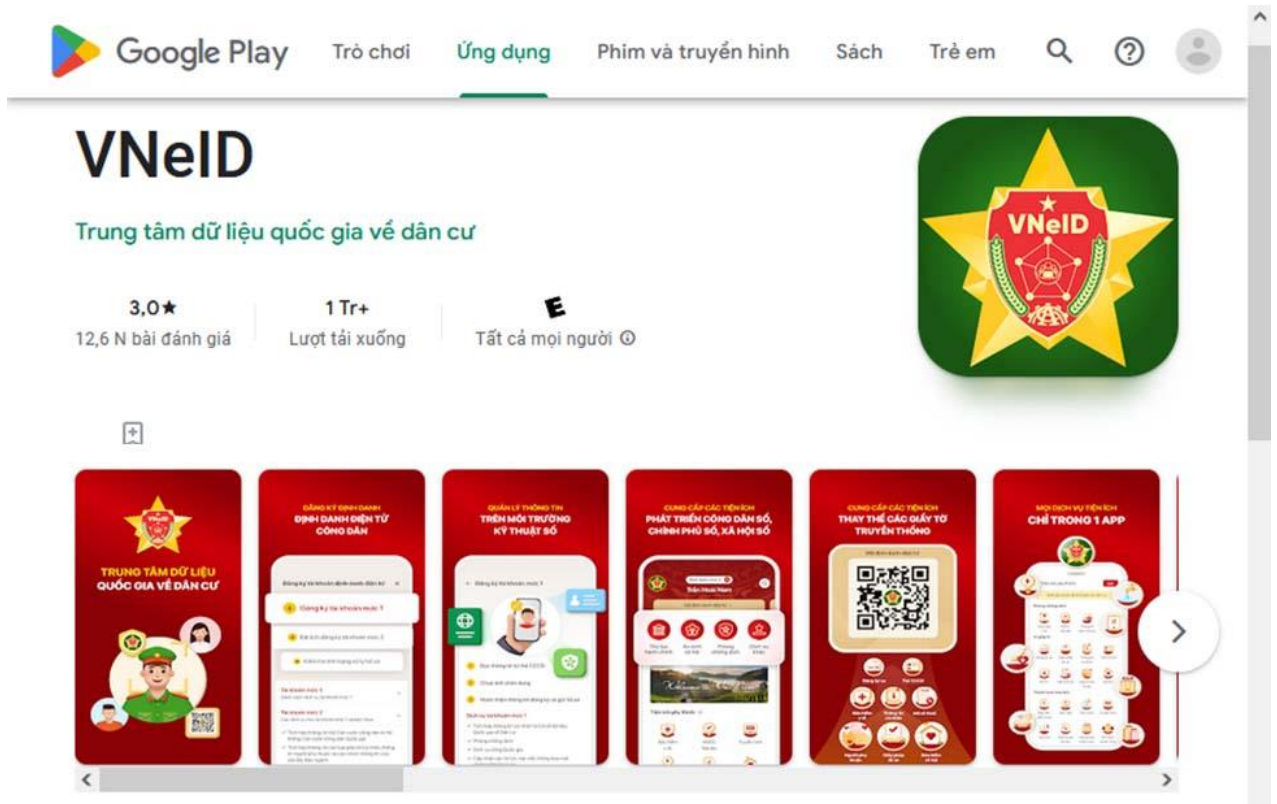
Google Play Trò chơi Ứng dụng Phim và truyền hình Sách Trẻ em

VNeID

Trung tâm dữ liệu quốc gia về dân cư

3,0★
12,6 N bài đánh giá

1 Tr+
Lượt tải xuống

E
Tất cả mọi người ⓘ

VNeID

TRUNG TÂM DỮ LIỆU QUỐC GIA VỀ DÂN CƯ

ĐĂNG KÝ ĐỊNH DANH
ĐỊNH DANH ĐIỆN TỬ CÔNG DÂN

QUẢN LÝ THÔNG TIN
TRÊN MÔI TRƯỜNG KỸ THUẬT SỐ

CUNG CẤP CÁC TIỆN ÍCH
PHÁT TRIỂN CÔNG DÂN SỐ, CHÍNH PHỦ SỐ, XÃ HỘI SỐ

CUNG CẤP CÁC TIỆN ÍCH
THAY THẾ CÁC GIẤY TỜ TRUYỀN THỐNG

MỌI DỊCH VỤ TIỆN ÍCH
CHỈ TRONG 1 APP